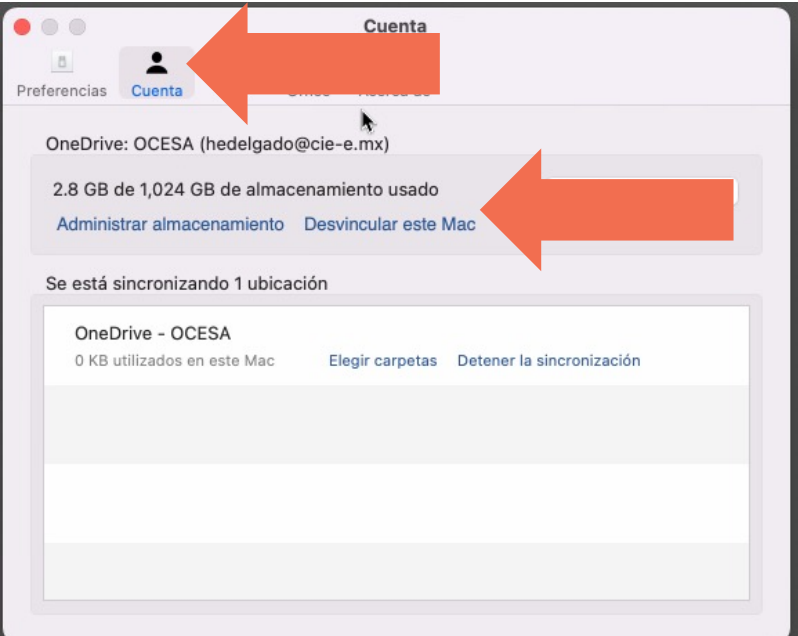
Cuenta

Preferencias Cuenta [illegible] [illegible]

OneDrive: OCESA (hedelgado@cie-e.mx)

2.8 GB de 1,024 GB de almacenamiento usado

Administrar almacenamiento Desvincular este Mac

Se está sincronizando 1 ubicación

OneDrive - OCESA

0 KB utilizados en este Mac Elegir carpetas Detener la sincronización